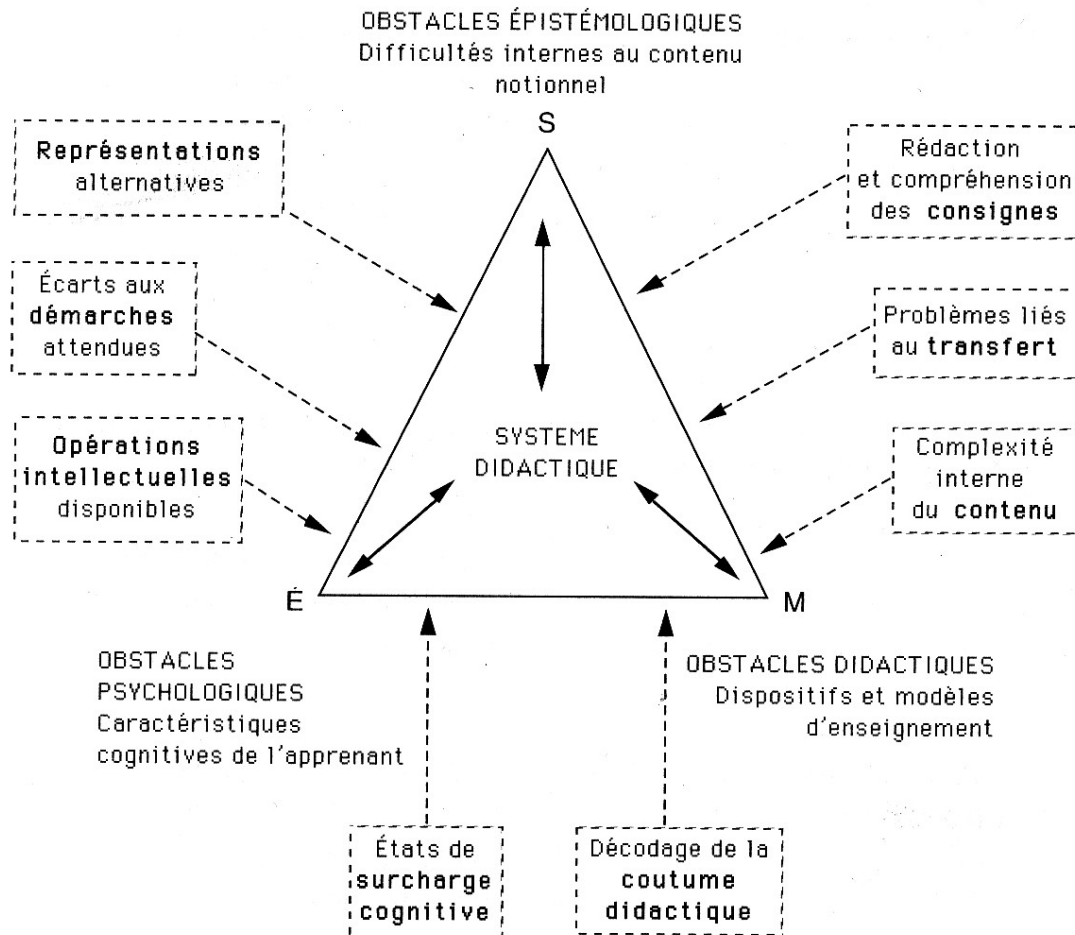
OBSTACLES ÉPISTÉMOLOGIQUES
Difficultés internes au contenu notionnel

S

Représentations alternatives

Rédaction et compréhension des consignes

Écarts aux démarches attendues

Problèmes liés au transfert

Opérations intellectuelles disponibles

SYSTEME DIDACTIQUE

Complexité interne du contenu

É

M

OBSTACLES PSYCHOLOGIQUES
Caractéristiques cognitives de l'apprenant

OBSTACLES DIDACTIQUES
Dispositifs et modèles d'enseignement

États de surcharge cognitive

Décodage de la coutume didactique